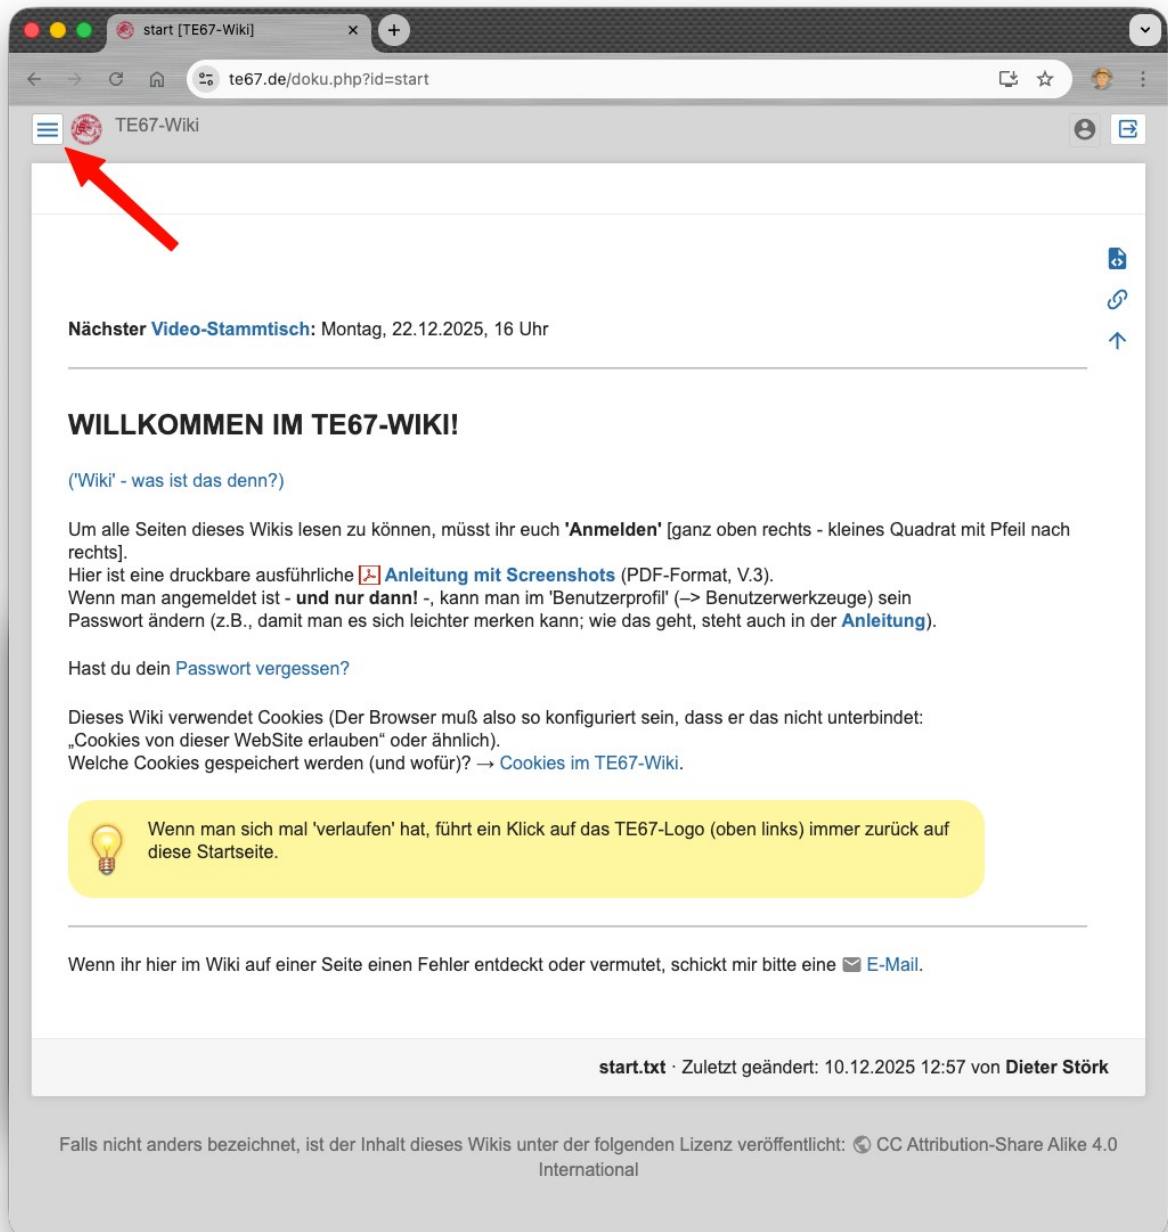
start [TE67-Wiki]

te67.de/doku.php?id=start

TE67-Wiki

Nächster Video-Stammtisch: Montag, 22.12.2025, 16 Uhr

WILLKOMMEN IM TE67-WIKI!

('Wiki' - was ist das denn?)

Um alle Seiten dieses Wikis lesen zu können, müsst ihr euch 'Anmelden' [ganz oben rechts - kleines Quadrat mit Pfeil nach rechts].
Hier ist eine druckbare ausführliche Anleitung mit Screenshots (PDF-Format, V.3).
Wenn man angemeldet ist - und nur dann! -, kann man im 'Benutzerprofil' (–> Benutzerwerkzeuge) sein Passwort ändern (z.B., damit man es sich leichter merken kann; wie das geht, steht auch in der Anleitung).

Hast du dein Passwort vergessen?

Dieses Wiki verwendet Cookies (Der Browser muß also so konfiguriert sein, dass er das nicht unterbindet: „Cookies von dieser WebSite erlauben“ oder ähnlich).
Welche Cookies gespeichert werden (und wofür)? → Cookies im TE67-Wiki.

Wenn man sich mal 'verlaufen' hat, führt ein Klick auf das TE67-Logo (oben links) immer zurück auf diese Startseite.

Wenn ihr hier im Wiki auf einer Seite einen Fehler entdeckt oder vermutet, schickt mir bitte eine E-Mail.

start.txt · Zuletzt geändert: 10.12.2025 12:57 von Dieter Störk

Falls nicht anders bezeichnet, ist der Inhalt dieses Wikis unter der folgenden Lizenz veröffentlicht: CC Attribution-Share Alike 4.0 International